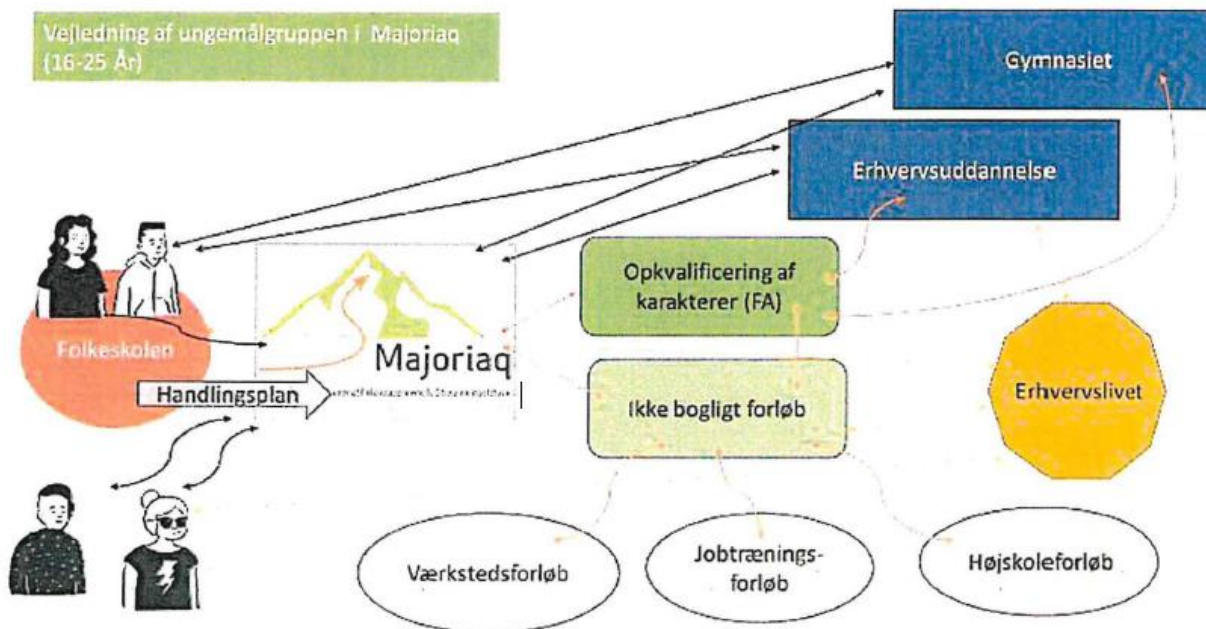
Vejledning af ungemålgruppen i Majoriaq (16-25 År)

Gymnasiet

Erhvervsuddannelse

Folkeskolen

Majoriaq

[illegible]

Handlingsplan

Opkvalificering af karakterer (FA)

Ikke bogligt forløb

Erhvervslivet

Værkstedsforløb

Jobtrænings-forløb

Højskoleforløb